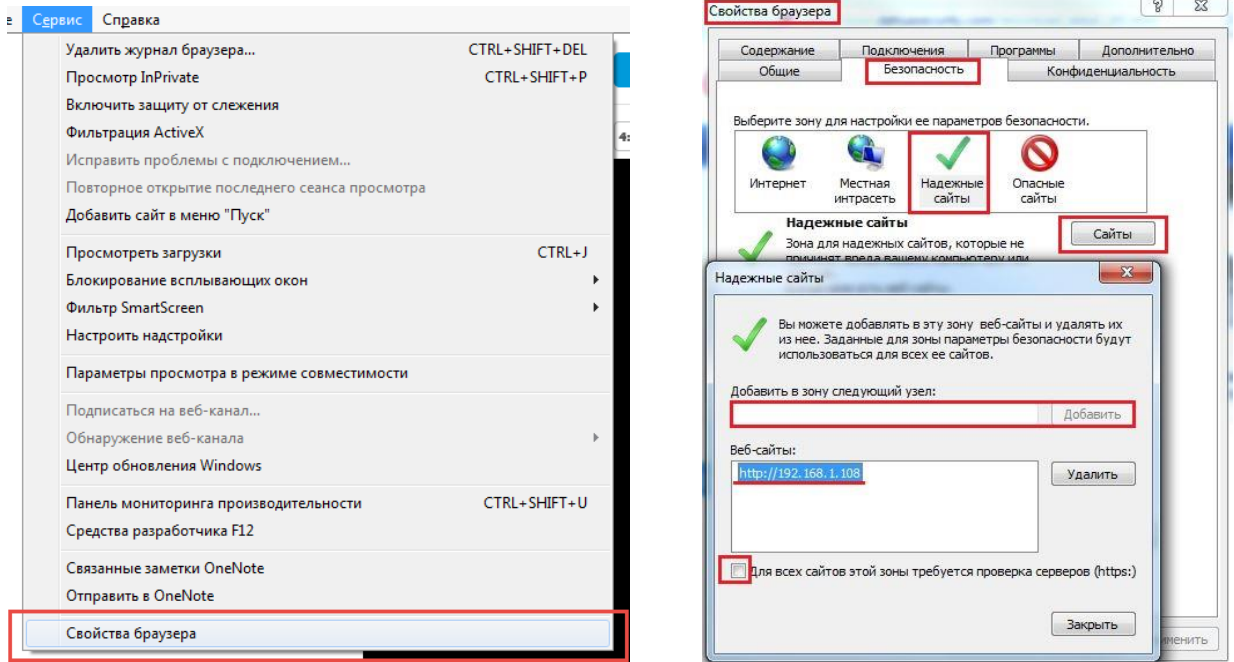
е Сервис Справка

Удалить журнал браузера... CTRL+SHIFT+DEL
Просмотр InPrivate CTRL+SHIFT+P
Включить защиту от слежения
Фильтрация ActiveX
Исправить проблемы с подключением...
Повторное открытие последнего сеанса просмотра
Добавить сайт в меню "Пуск"

Просмотреть загрузки CTRL+J
Блокирование всплывающих окон
Фильтр SmartScreen
Настроить надстройки

Параметры просмотра в режиме совместимости

Подписаться на веб-канал...
Обнаружение веб-канала
Центр обновления Windows

Панель мониторинга производительности CTRL+SHIFT+U
Средства разработчика F12

Связанные заметки OneNote
Отправить в OneNote

Свойства браузера

Свойства браузера ? X

Содержание Подключения Программы Дополнительно
Общие Безопасность Конфиденциальность

Выберите зону для настройки ее параметров безопасности.

Интернет Местная интрасеть Надежные сайты Опасные сайты

Надежные сайты
Зона для надежных сайтов, которые не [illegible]

Сайты

Надежные сайты X

Вы можете добавлять в эту зону веб-сайты и удалять их из нее. Заданные для зоны параметры безопасности будут использоваться для всех ее сайтов.

Добавить в зону следующий узел:

Добавить

Веб-сайты:

http://192.168.1.108

Удалить

Для всех сайтов этой зоны требуется проверка серверов (https:)

Закрыть

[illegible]менить